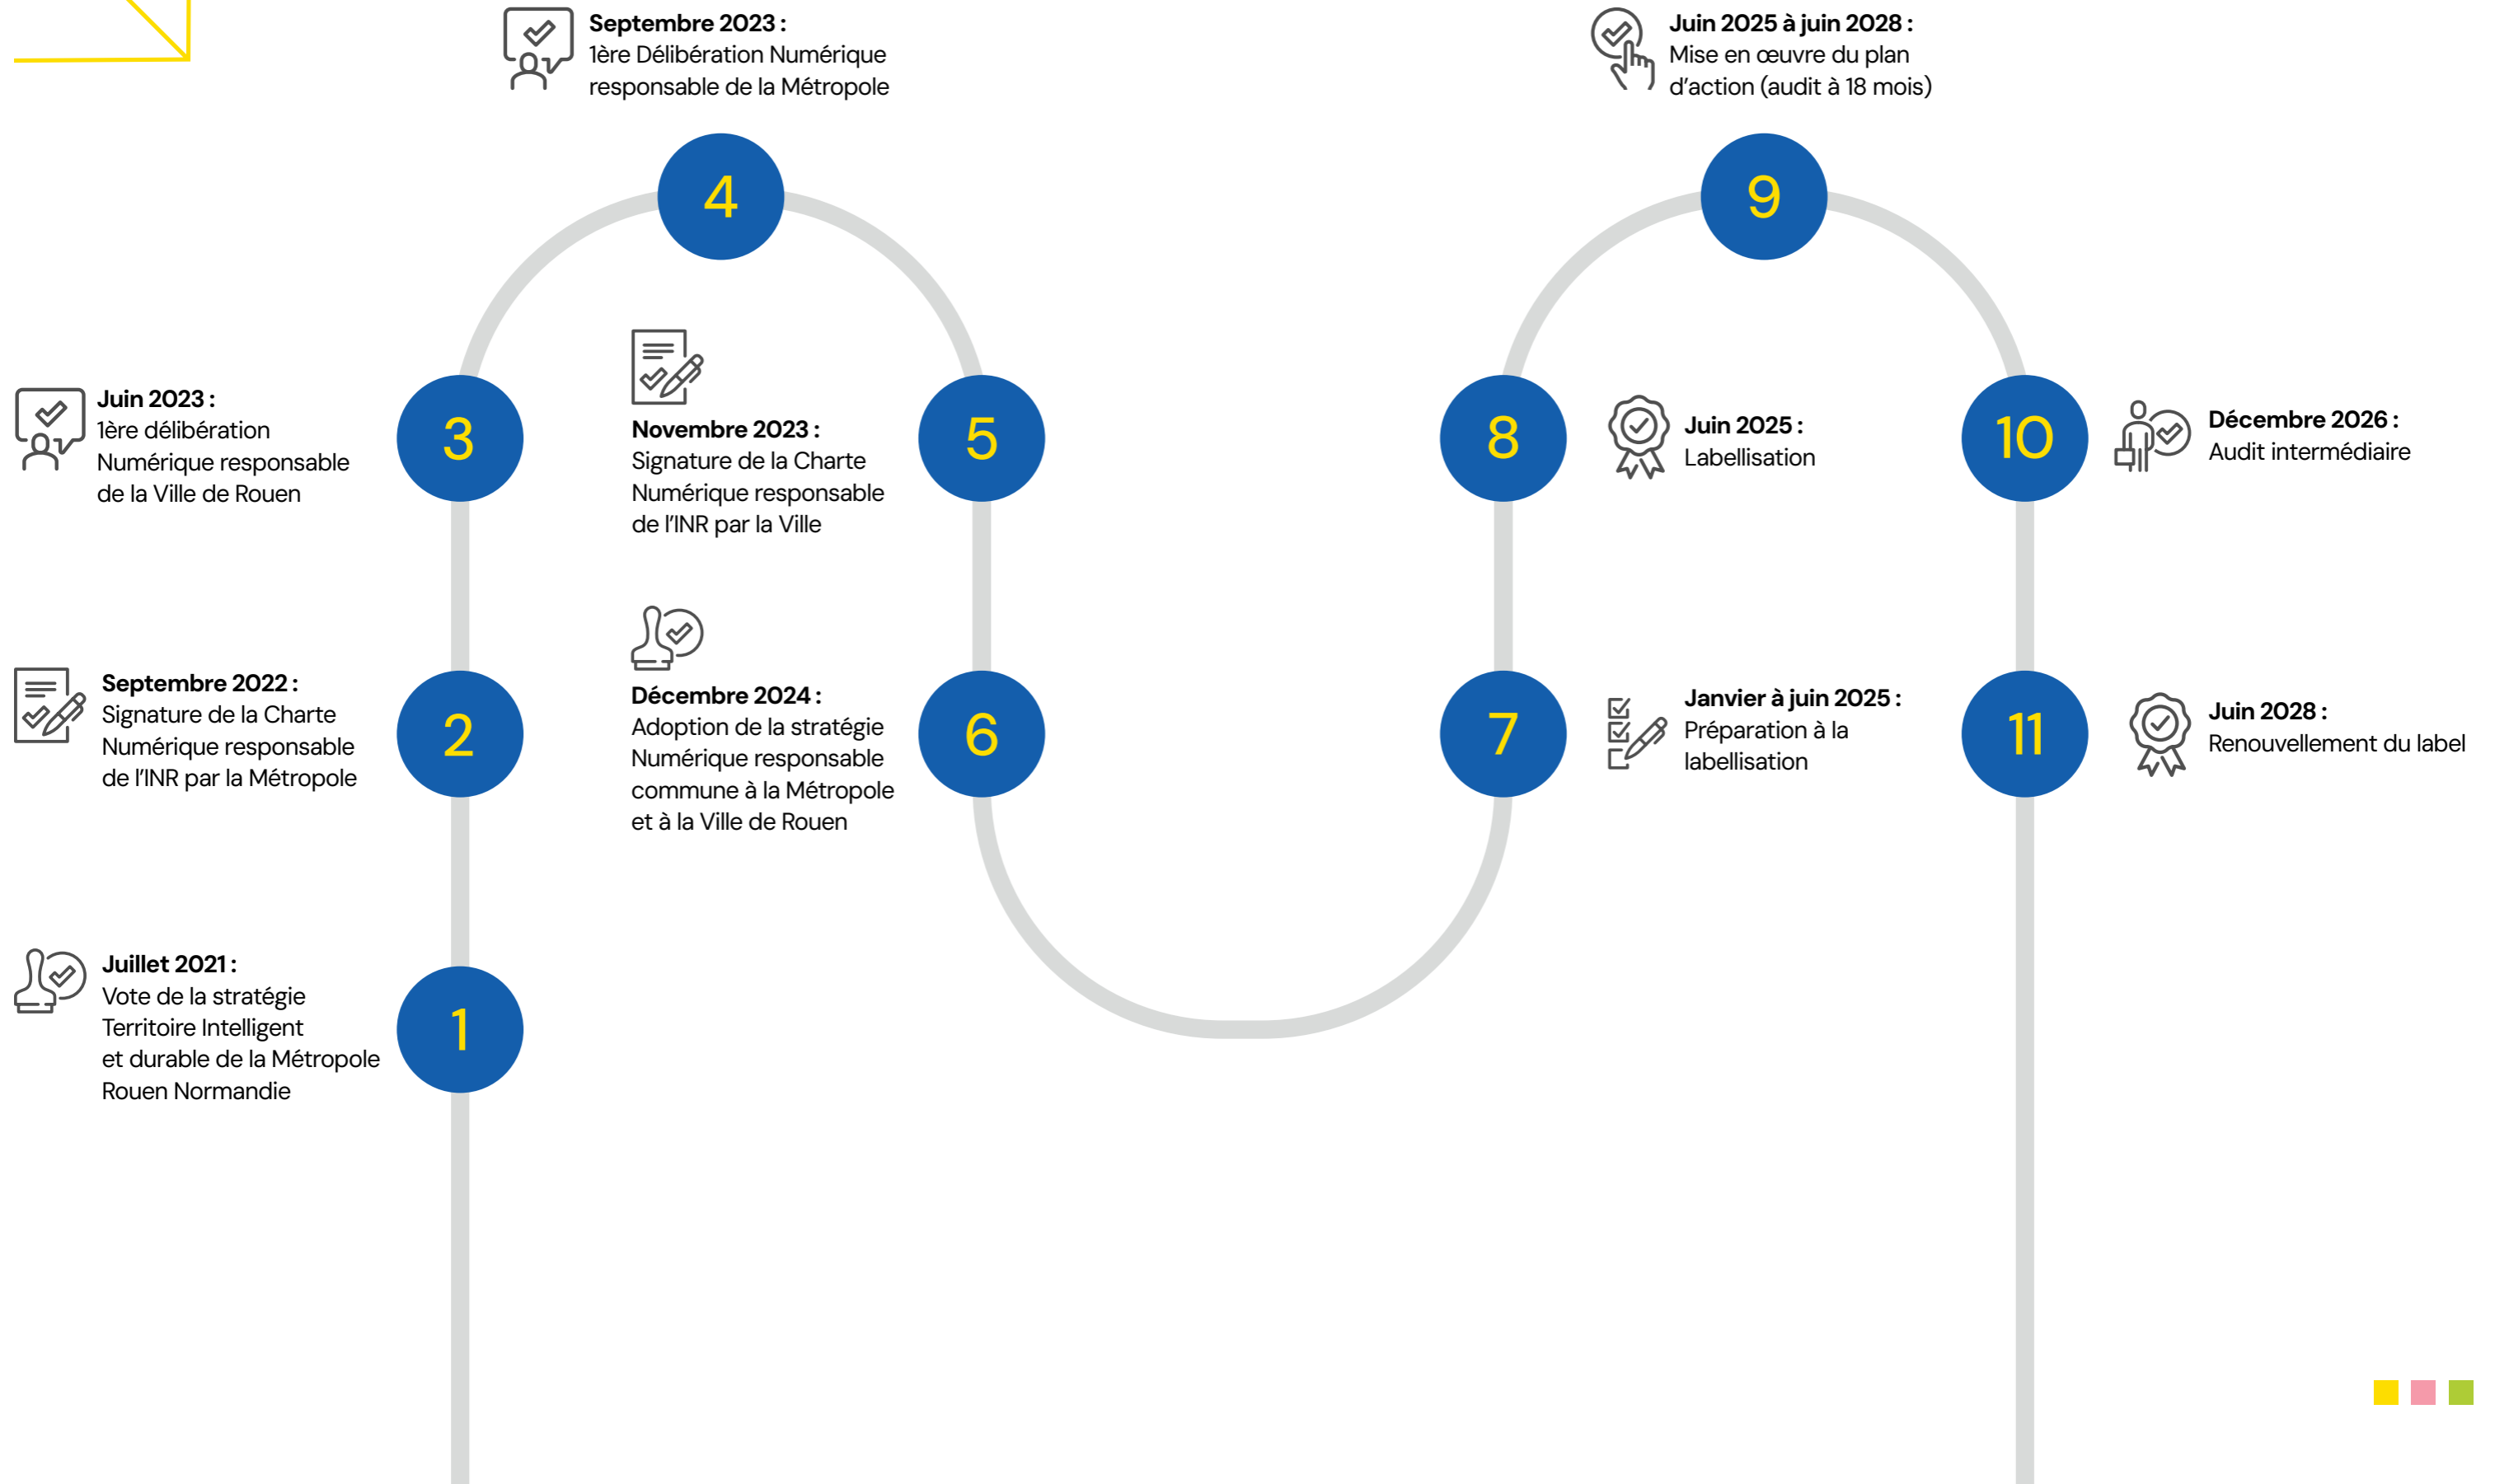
1
**Juillet 2021 :**
Vote de la stratégie Territoire Intelligent et durable de la Métropole Rouen Normandie

2
**Septembre 2022 :**
Signature de la Charte Numérique responsable de l'INR par la Métropole

3
**Juin 2023 :**
1ère délibération Numérique responsable de la Ville de Rouen

4
**Septembre 2023 :**
1ère Délibération Numérique responsable de la Métropole

5
**Novembre 2023 :**
Signature de la Charte Numérique responsable de l'INR par la Ville

6
**Décembre 2024 :**
Adoption de la stratégie Numérique responsable commune à la Métropole et à la Ville de Rouen

7
**Janvier à juin 2025 :**
Préparation à la labellisation

8
**Juin 2025 :**
Labellisation

9
**Juin 2025 à juin 2028 :**
Mise en œuvre du plan d'action (audit à 18 mois)

10
**Décembre 2026 :**
Audit intermédiaire

11
**Juin 2028 :**
Renouvellement du label